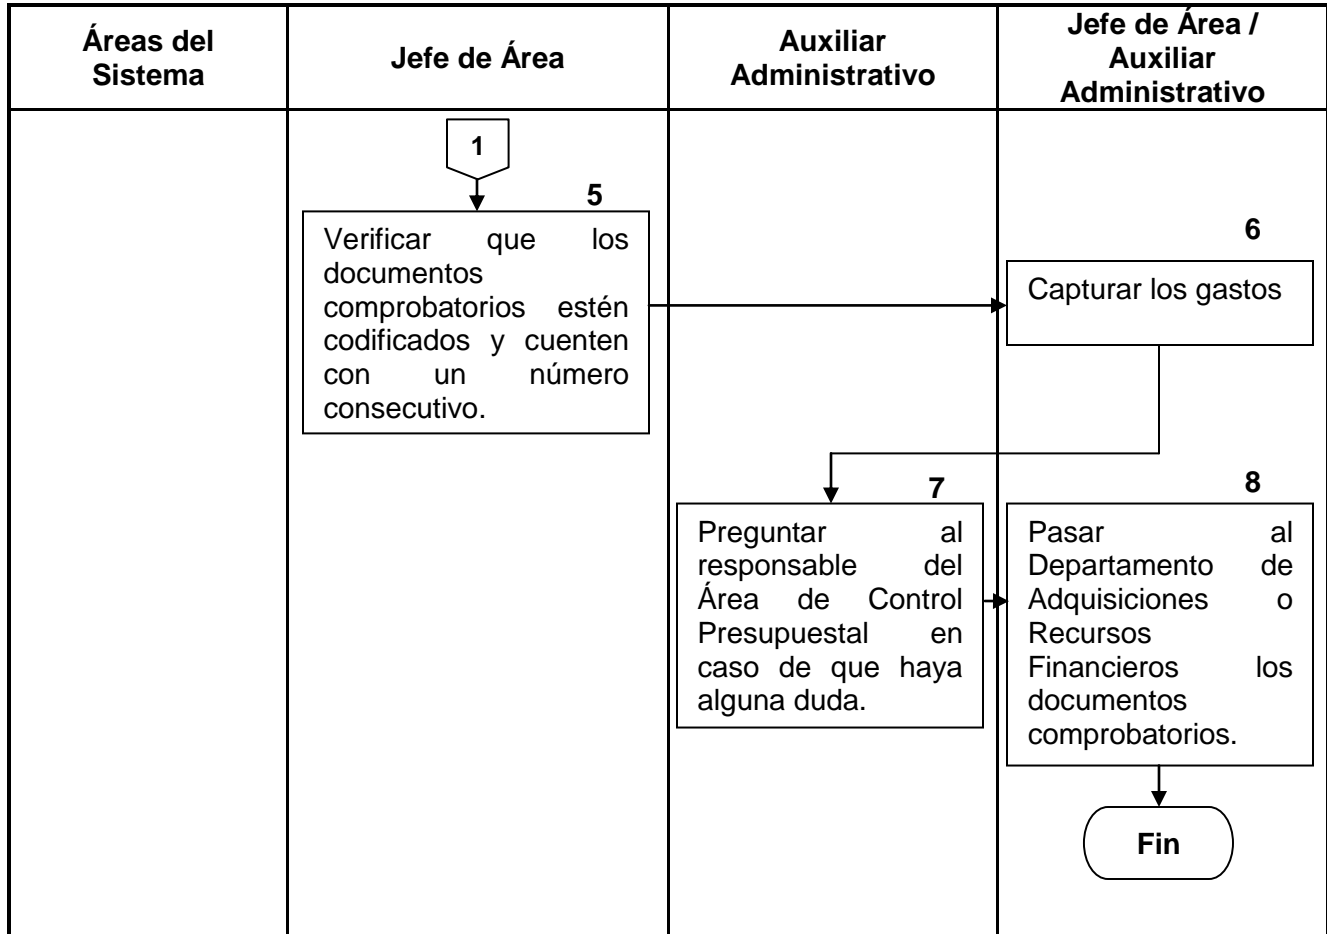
| Áreas del Sistema | Jefe de Área | Auxiliar Administrativo | Jefe de Área / Auxiliar Administrativo |
|---|---|---|---|

1

5

Verificar que los documentos comprobatorios estén codificados y cuenten con un número consecutivo.

6

Capturar los gastos

7

Preguntar al responsable del Área de Control Presupuestal en caso de que haya alguna duda.

8

Pasar al Departamento de Adquisiciones o Recursos Financieros los documentos comprobatorios.

Fin